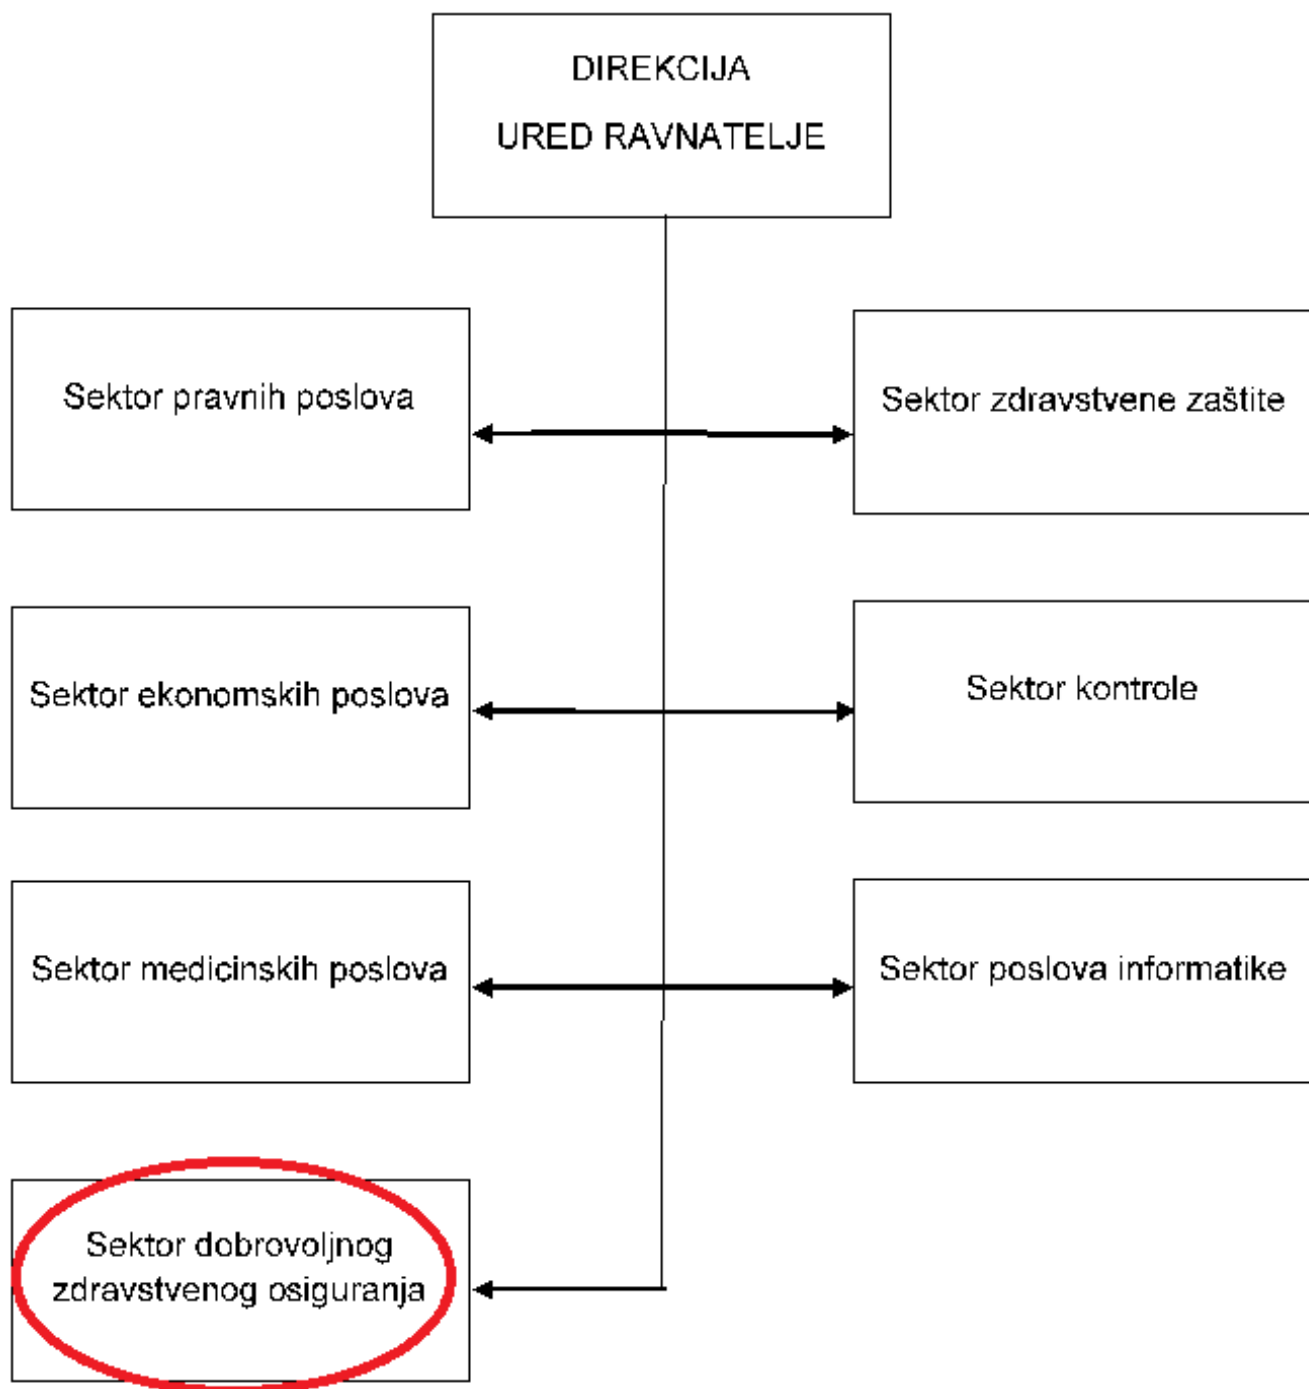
DIREKCIJA
URED RAVNATELJE

Sektor pravnih poslova

Sektor zdravstvene zaštite

Sektor ekonomskih poslova

Sektor kontrole

Sektor medicinskih poslova

Sektor poslova informatike

Sektor dobrovoljnog zdravstvenog osiguranja